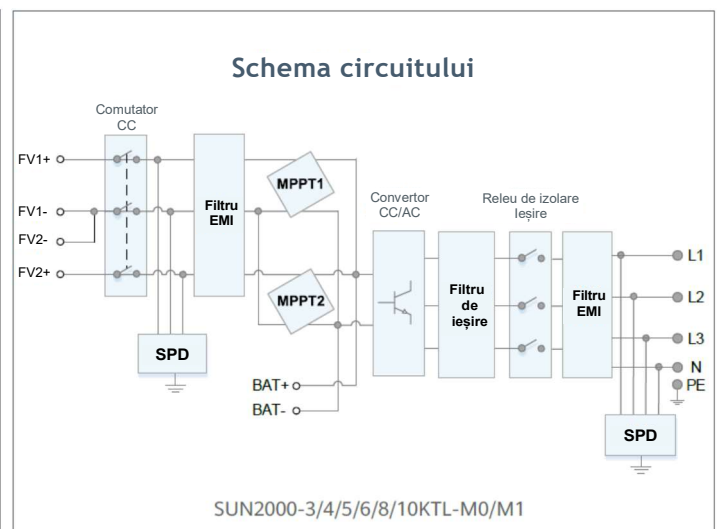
Schema circuitului

Comutator CC

FV1+
FV1-
FV2-
FV2+

Filtru EMI

MPPT1

MPPT2

SPD

BAT+
BAT-

Convertor CC/AC

Releu de izolare ieșire

Filtru de ieșire

Filtru EMI

L1
L2
L3
N
PE

SPD

SUN2000-3/4/5/6/8/10KTL-M0/M1